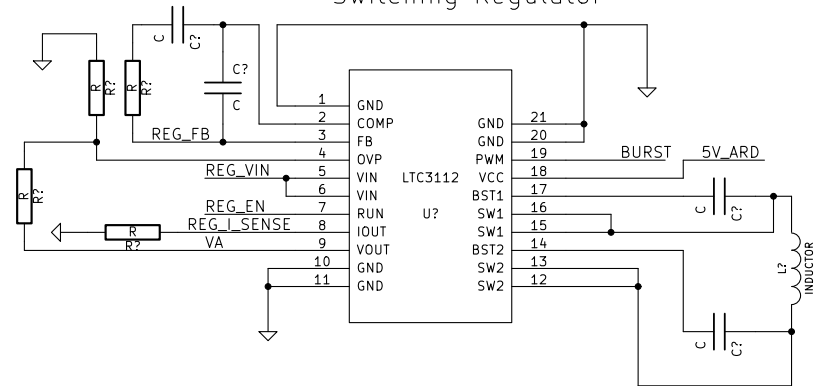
Switching Regulator

C
C?
C?
C
R
R?
R
R?
REG_FB
R
R?
REG_VIN
REG_EN
REG_I_SENSE
R
R?
VA

1 GND
2 COMP
3 FB
4 OVP
5 VIN
6 VIN
7 RUN
8 IOUT
9 VOUT
10 GND
11 GND

LTC3112
U?

21 GND
20 GND
19 PWM
18 VCC
17 BST1
16 SW1
15 SW1
14 BST2
13 SW2
12 SW2

BURST
5V_ARD
C
C?
L?
INDUCTOR
C
C?